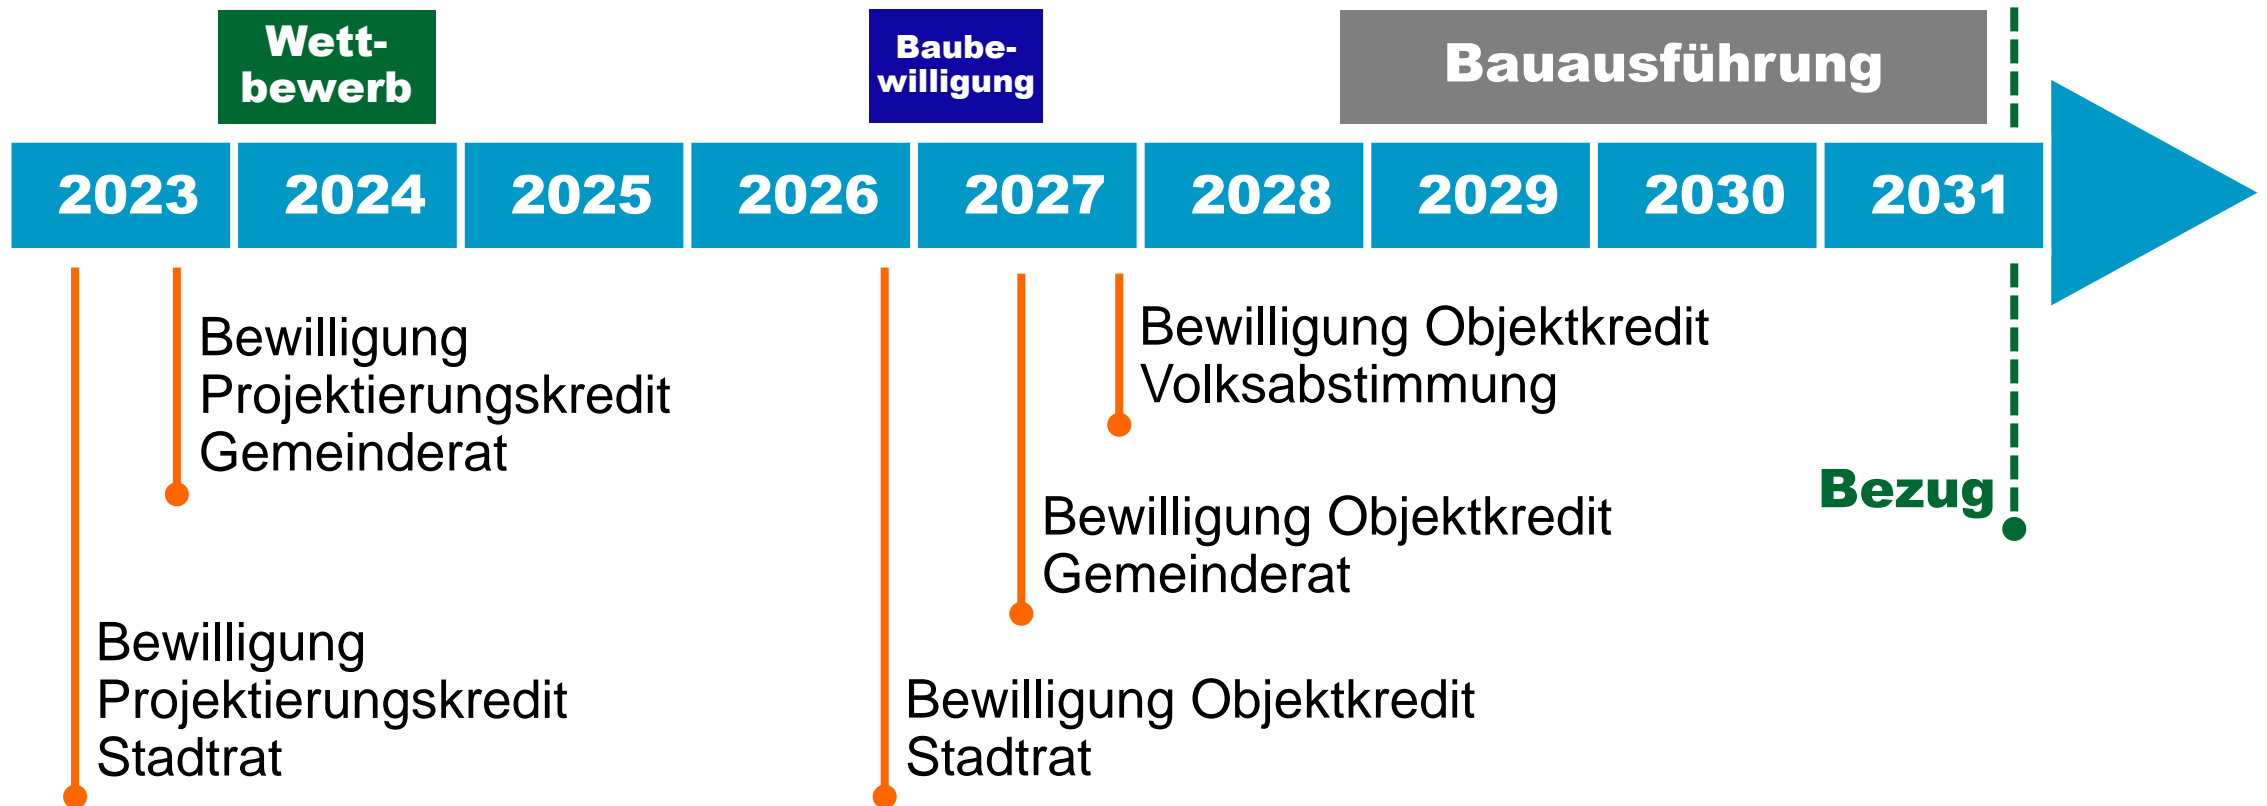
Wettbewerb

Baubewilligung

Bauausführung

2023 2024 2025 2026 2027 2028 2029 2030 2031

Bewilligung Projektierungskredit Gemeinderat

Bewilligung Objektkredit Volksabstimmung

Bezug

Bewilligung Objektkredit Gemeinderat

Bewilligung Projektierungskredit Stadtrat

Bewilligung Objektkredit Stadtrat